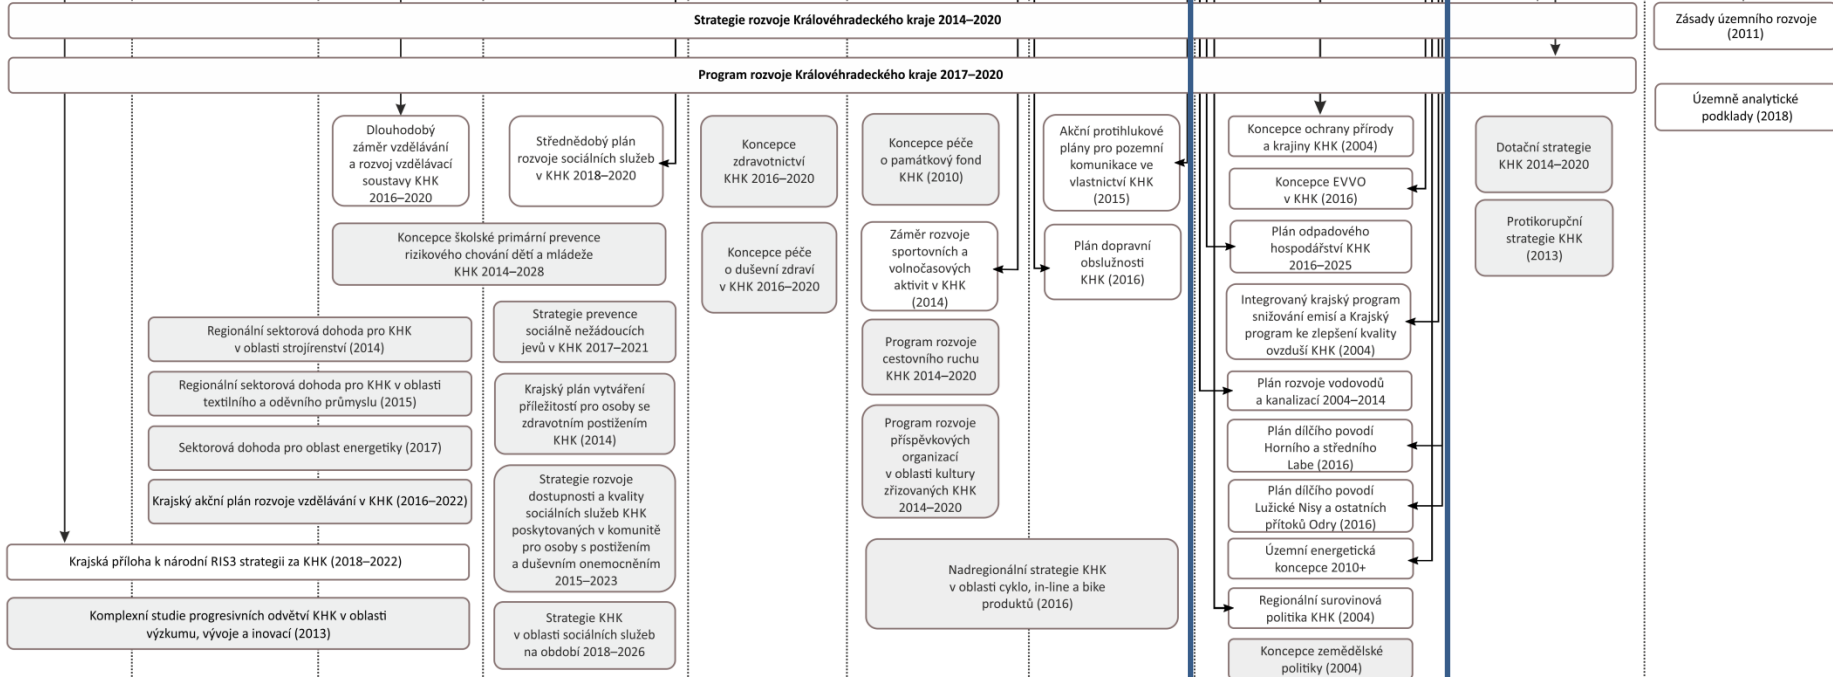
Strategie rozvoje Královéhradeckého kraje 2014–2020

Zásady územního rozvoje (2011)

Program rozvoje Královéhradeckého kraje 2017–2020

Územně analytické podklady (2018)

Dlouhodobý záměr vzdělávání a rozvoj vzdělávací soustavy KHK 2016–2020

Střednědobý plán rozvoje sociálních služeb v KHK 2018–2020

Koncepce zdravotnictví KHK 2016–2020

Koncepce péče o památkový fond KHK (2010)

Akční protihlukové plány pro pozemní komunikace ve vlastnictví KHK (2015)

Koncepce ochrany přírody a krajiny KHK (2004)

Dotační strategie KHK 2014–2020

Koncepce EVVO v KHK (2016)

Koncepce školské primární prevence rizikového chování dětí a mládeže KHK 2014–2028

Koncepce péče o duševní zdraví v KHK 2016–2020

Záměr rozvoje sportovních a volnočasových aktivit v KHK (2014)

Plán dopravní obslužnosti KHK (2016)

Plán odpadového hospodářství KHK 2016–2025

Protikorupční strategie KHK (2013)

Integrovaný krajský program snižování emisí a Krajský program ke zlepšení kvality ovzduší KHK (2004)

Regionální sektorová dohoda pro KHK v oblasti strojírenství (2014)

Strategie prevence sociálně nežádoucích jevů v KHK 2017–2021

Program rozvoje cestovního ruchu KHK 2014–2020

Regionální sektorová dohoda pro KHK v oblasti textilního a oděvního průmyslu (2015)

Krajský plán vytváření příležitostí pro osoby se zdravotním postižením KHK (2014)

Plán rozvoje vodovodů a kanalizací 2004–2014

Sektorová dohoda pro oblast energetiky (2017)

Program rozvoje příspěvkových organizací v oblasti kultury zřizovaných KHK 2014–2020

Plán dílčího povodí Horního a středního Labe (2016)

Krajský akční plán rozvoje vzdělávání v KHK (2016–2022)

Strategie rozvoje dostupnosti a kvality sociálních služeb KHK poskytovaných v komunitě pro osoby s postižením a duševním onemocněním 2015–2023

Plán dílčího povodí Lužické Nisy a ostatních přítoků Odry (2016)

Územní energetická koncepce 2010+

Krajská příloha k národní RIS3 strategii za KHK (2018–2022)

Nadregionální strategie KHK v oblasti cyklo, in-line a bike produktů (2016)

Regionální surovinová politika KHK (2004)

Komplexní studie progresivních odvětví KHK v oblasti výzkumu, vývoje a inovací (2013)

Strategie KHK v oblasti sociálních služeb na období 2018–2026

Koncepce zemědělské politiky (2004)